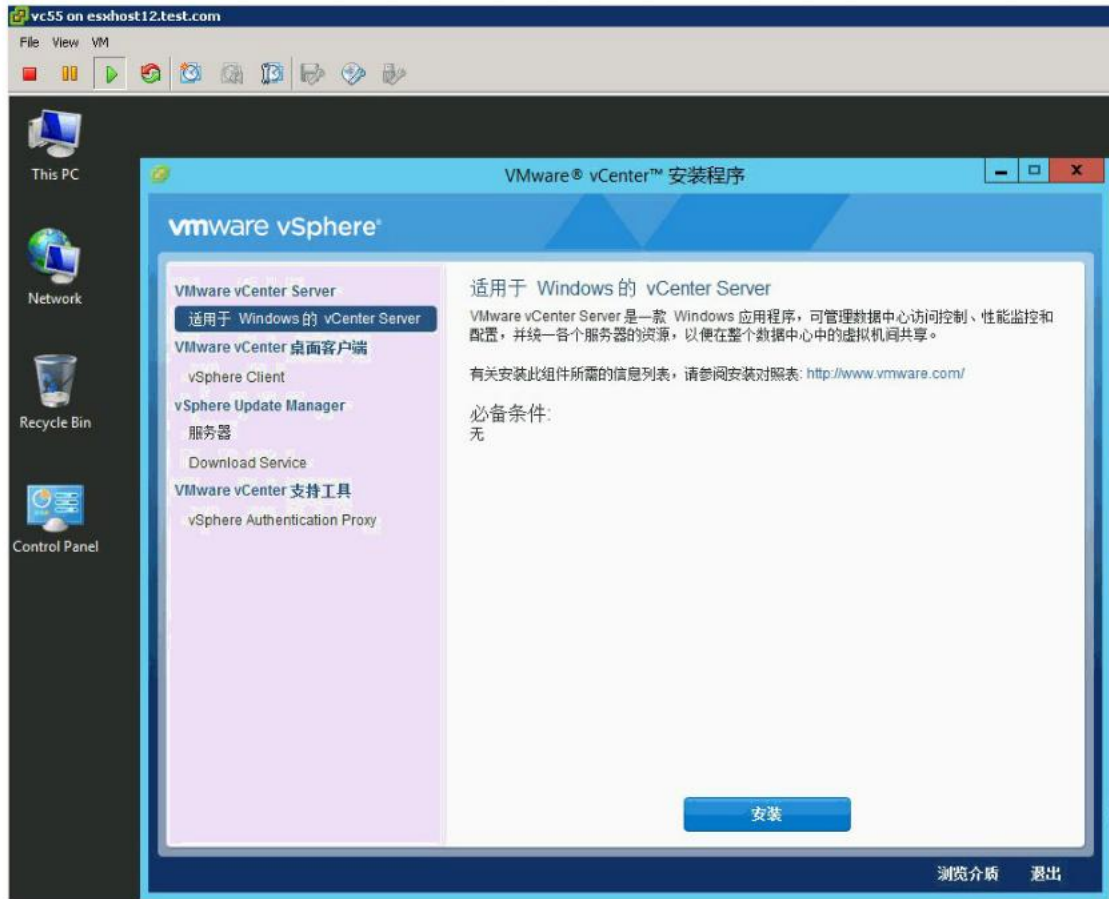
vc55 on esxhost12.test.com

File View VM

This PC

Network

Recycle Bin

Control Panel

VMware® vCenter™ 安装程序

vmware vSphere

VMware vCenter Server
适用于 Windows 的 vCenter Server
VMware vCenter 桌面客户端
vSphere Client
vSphere Update Manager
服务器
Download Service
VMware vCenter 支持工具
vSphere Authentication Proxy

适用于 Windows 的 vCenter Server

VMware vCenter Server 是一款 Windows 应用程序，可管理数据中心访问控制、性能监控和配置，并统一各个服务器的资源，以便在整个数据中心中的虚拟机间共享。

有关安装此组件所需的信息列表，请参阅安装对照表: http://www.vmware.com/

必备条件:
无

安装

浏览介质 退出